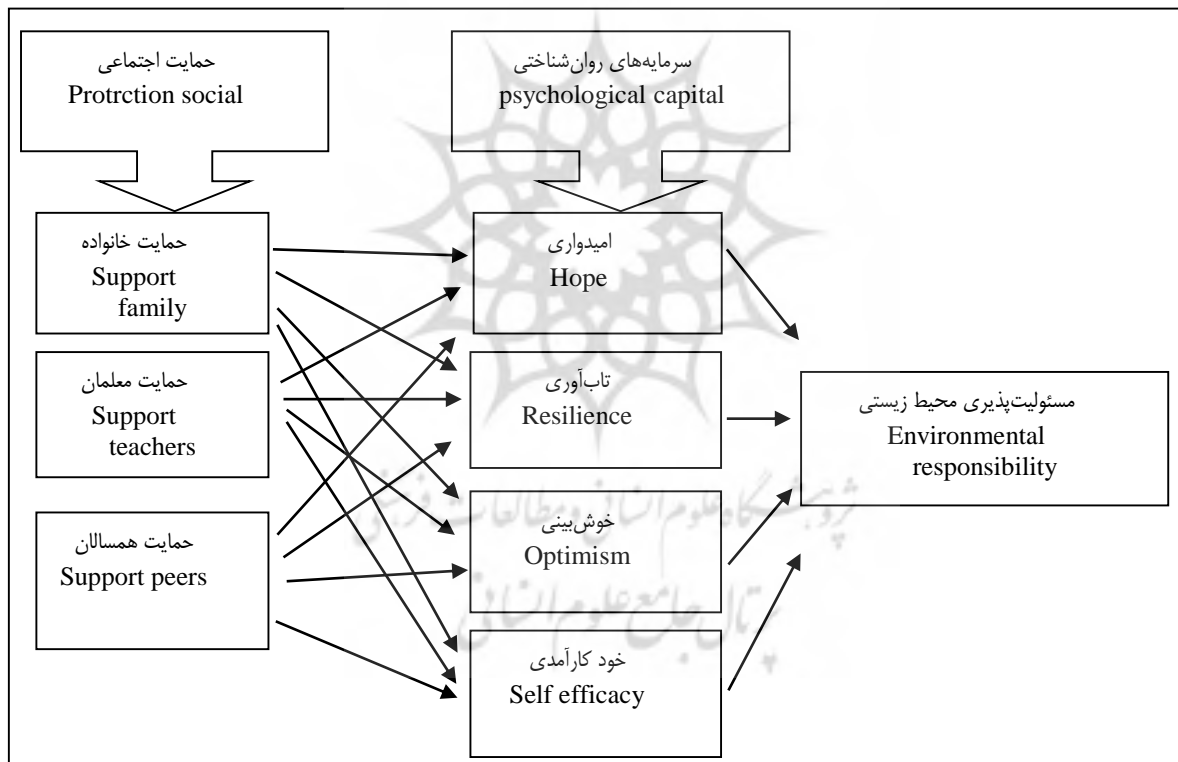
حمایت اجتماعی
Protrction social

سرمایه‌های روان‌شناختی
psychological capital

حمایت خانواده
Support family

حمایت معلمان
Support teachers

حمایت همسالان
Support peers

امیدواری
Hope

تاب‌آوری
Resilience

خوش‌بینی
Optimism

خود کارآمدی
Self efficacy

مسئولیت‌پذیری محیط زیستی
Environmental responsibility

پژوهشگاه علوم انسانی و مطالعات فرهنگی
پرتال جامع علوم انسانی